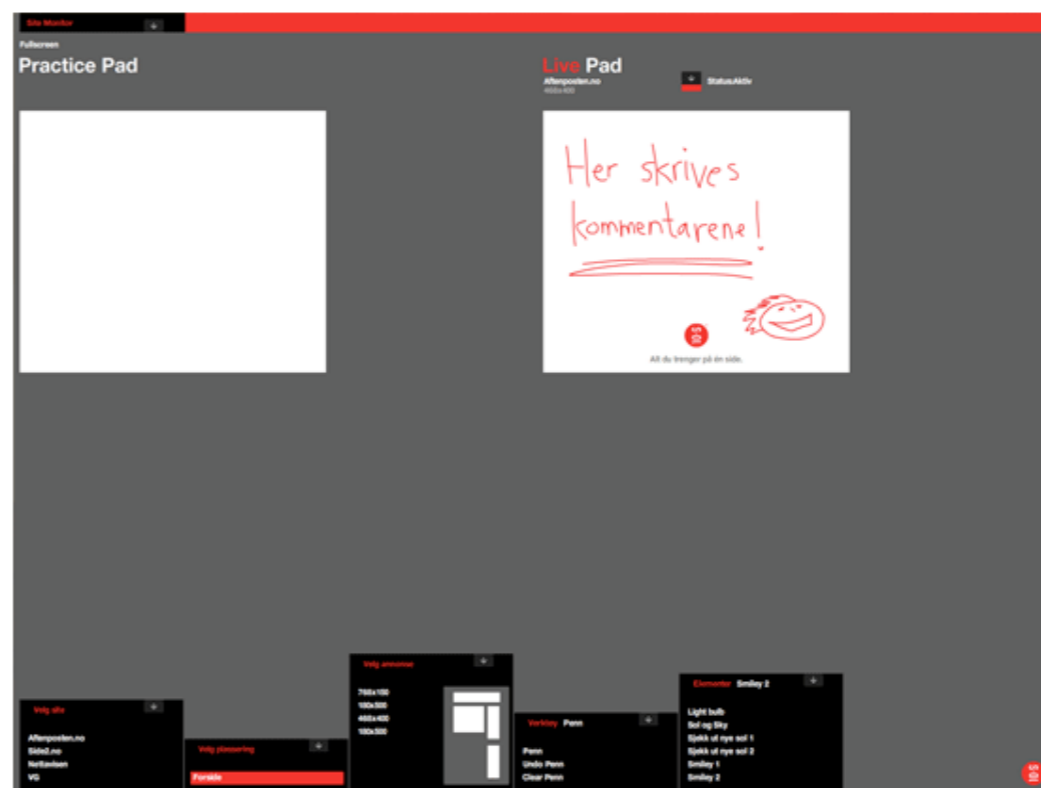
Site Monitor

Fullscreen

Practice Pad

Live Pad
Aftenposten.no
468x400

StatusAktiv

Her skrives kommentarene!

All du trenger på én side.

Velg side
Aftenposten.no
Side2.no
Nettavisen
VG

Velg plassering
Forside

Velg annonse
768x150
180x500
468x400
180x500

Verktøy Penn
Penn
Undo Penn
Clear Penn

Elementer Smiley 2
Light bulb
Sol og Sky
Sjekk ut nye sol 1
Sjekk ut nye sol 2
Smiley 1
Smiley 2

SOS